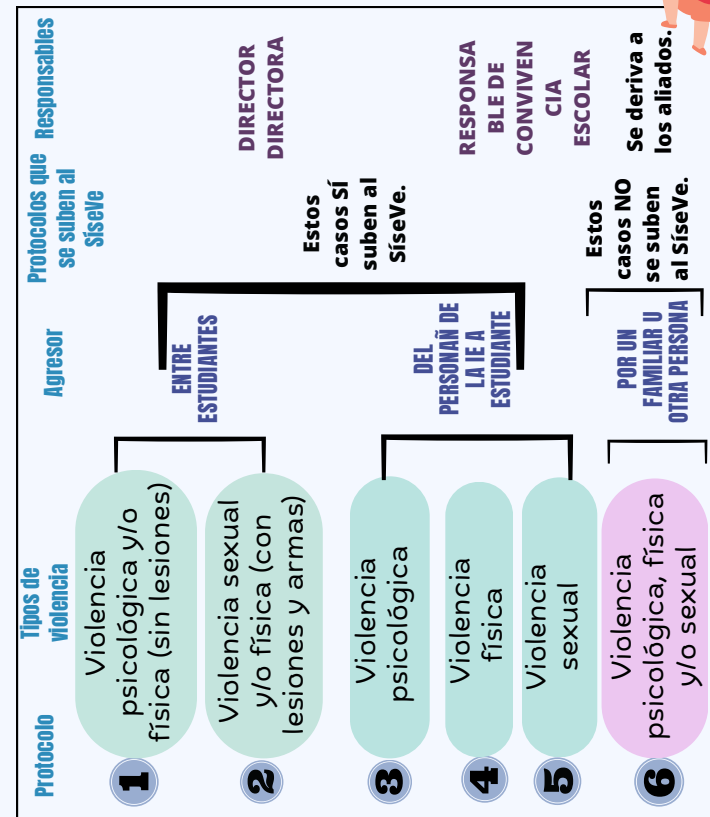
Protocolo | Tipos de violencia | Agresor | Protocolos que se suben al SíseVe | Responsables

1 Violencia psicológica y/o física (sin lesiones)

2 Violencia sexual y/o física (con lesiones y armas)

ENTRE ESTUDIANTES

Estos casos sí suben al SíseVe.

DIRECTOR DIRECTORA

3 Violencia psicológica

4 Violencia física

5 Violencia sexual

DEL PERSONAÑ DE LA IE A ESTUDIANTE

RESPONSABLE DE CONVIVENCIA ESCOLAR

6 Violencia psicológica, física y/o sexual

POR UN FAMILIAR U OTRA PERSONA

Estos casos NO se suben al SíseVe.

Se deriva a los aliados.